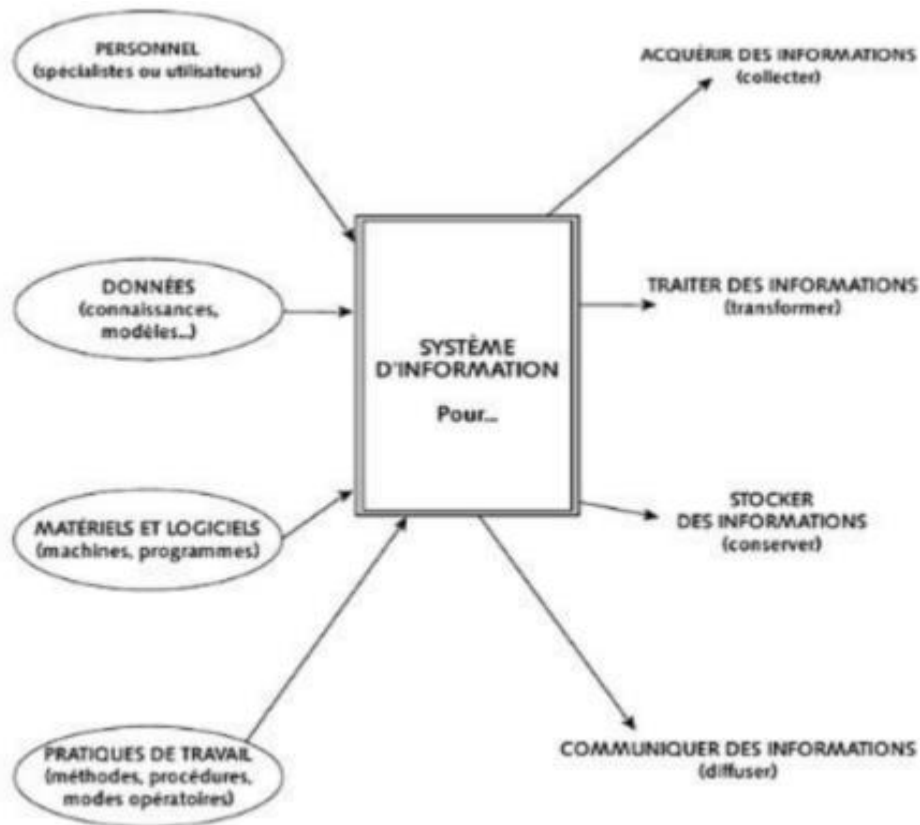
PERSONNEL
(spécialistes ou utilisateurs)

DONNÉES
(connaissances, modèles...)

MATÉRIELS ET LOGICIELS
(machines, programmes)

PRATIQUES DE TRAVAIL
(méthodes, procédures, modes opératoires)

SYSTÈME D'INFORMATION

Pour...

ACQUÉRIR DES INFORMATIONS
(collecter)

TRAITER DES INFORMATIONS
(transformer)

STOCKER DES INFORMATIONS
(conserver)

COMMUNIQUER DES INFORMATIONS
(diffuser)